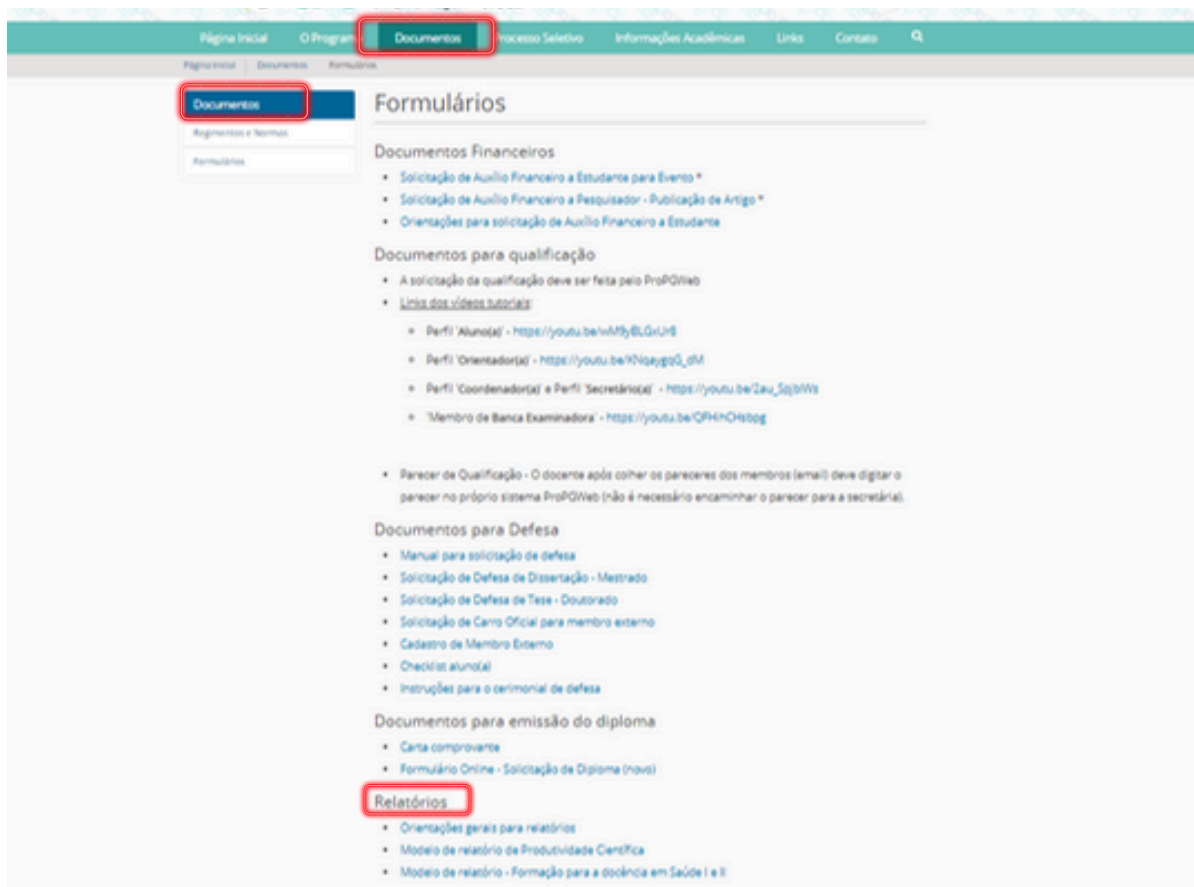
Página Inicial O Program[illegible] Documentos Processo Seletivo Informações Acadêmicas Links Contato

Página Inicial Documentos Formulários

Documentos
Regimentos e Normas
Formulários

Formulários

Documentos Financeiros

- Solicitação de Auxílio Financeiro a Estudante para Evento *
- Solicitação de Auxílio Financeiro a Pesquisador - Publicação de Artigo *
- Orientações para solicitação de Auxílio Financeiro a Estudante

Documentos para qualificação

- A solicitação da qualificação deve ser feita pelo ProPGWeb
- Links dos vídeos tutoriais:
  - Perfil 'Aluno(a)' - https://youtu.be/wM9yBLGxUr8
  - Perfil 'Orientador(a)' - https://youtu.be/KNqaygqG_dM
  - Perfil 'Coordenador(a)' e Perfil 'Secretário(a)' - https://youtu.be/2au_SqjbIWs
  - 'Membro de Banca Examinadora' - https://youtu.be/QFHhCHsbpg
- Parecer de Qualificação - O docente após colher os pareceres dos membros (email) deve digitar o parecer no próprio sistema ProPGWeb (não é necessário encaminhar o parecer para a secretária).

Documentos para Defesa

- Manual para solicitação de defesa
- Solicitação de Defesa de Dissertação - Mestrado
- Solicitação de Defesa de Tese - Doutorado
- Solicitação de Carro Oficial para membro externo
- Cadastro de Membro Externo
- Checklist aluno(a)
- Instruções para o cerimonial de defesa

Documentos para emissão do diploma

- Carta comprovante
- Formulário Online - Solicitação de Diploma (novo)

Relatórios

- Orientações gerais para relatórios
- Modelo de relatório de Produtividade Científica
- Modelo de relatório - Formação para a docência em Saúde I e II